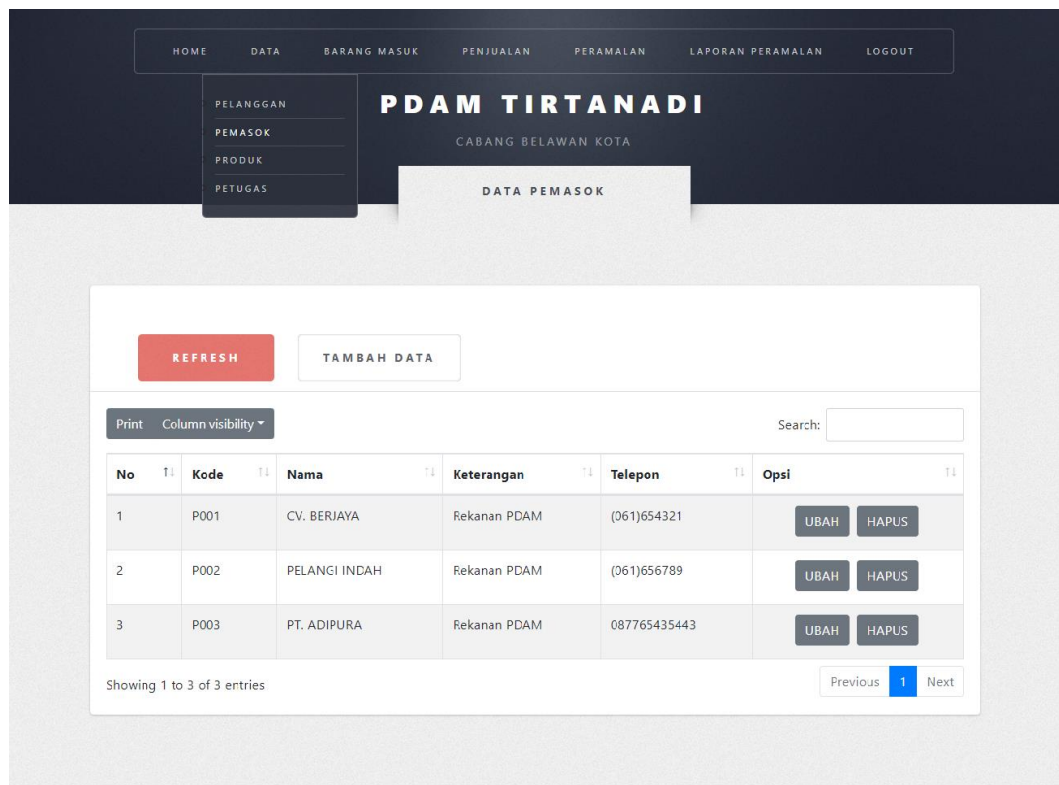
HOME DATA BARANG MASUK PENJUALAN PERAMALAN LAPORAN PERAMALAN LOGOUT

PELANGGAN
PEMASOK
PRODUK
PETUGAS

PDAM TIRTANADI

CABANG BELAWAN KOTA

DATA PEMASOK

REFRESH TAMBAH DATA

Print Column visibility

Search:

| No | Kode | Nama | Keterangan | Telepon | Opsi |
|---|---|---|---|---|---|
| 1 | P001 | CV. BERJAYA | Rekanan PDAM | (061)654321 | UBAH HAPUS |
| 2 | P002 | PELANGI INDAH | Rekanan PDAM | (061)656789 | UBAH HAPUS |
| 3 | P003 | PT. ADIPURA | Rekanan PDAM | 087765435443 | UBAH HAPUS |

Showing 1 to 3 of 3 entries

Previous 1 Next